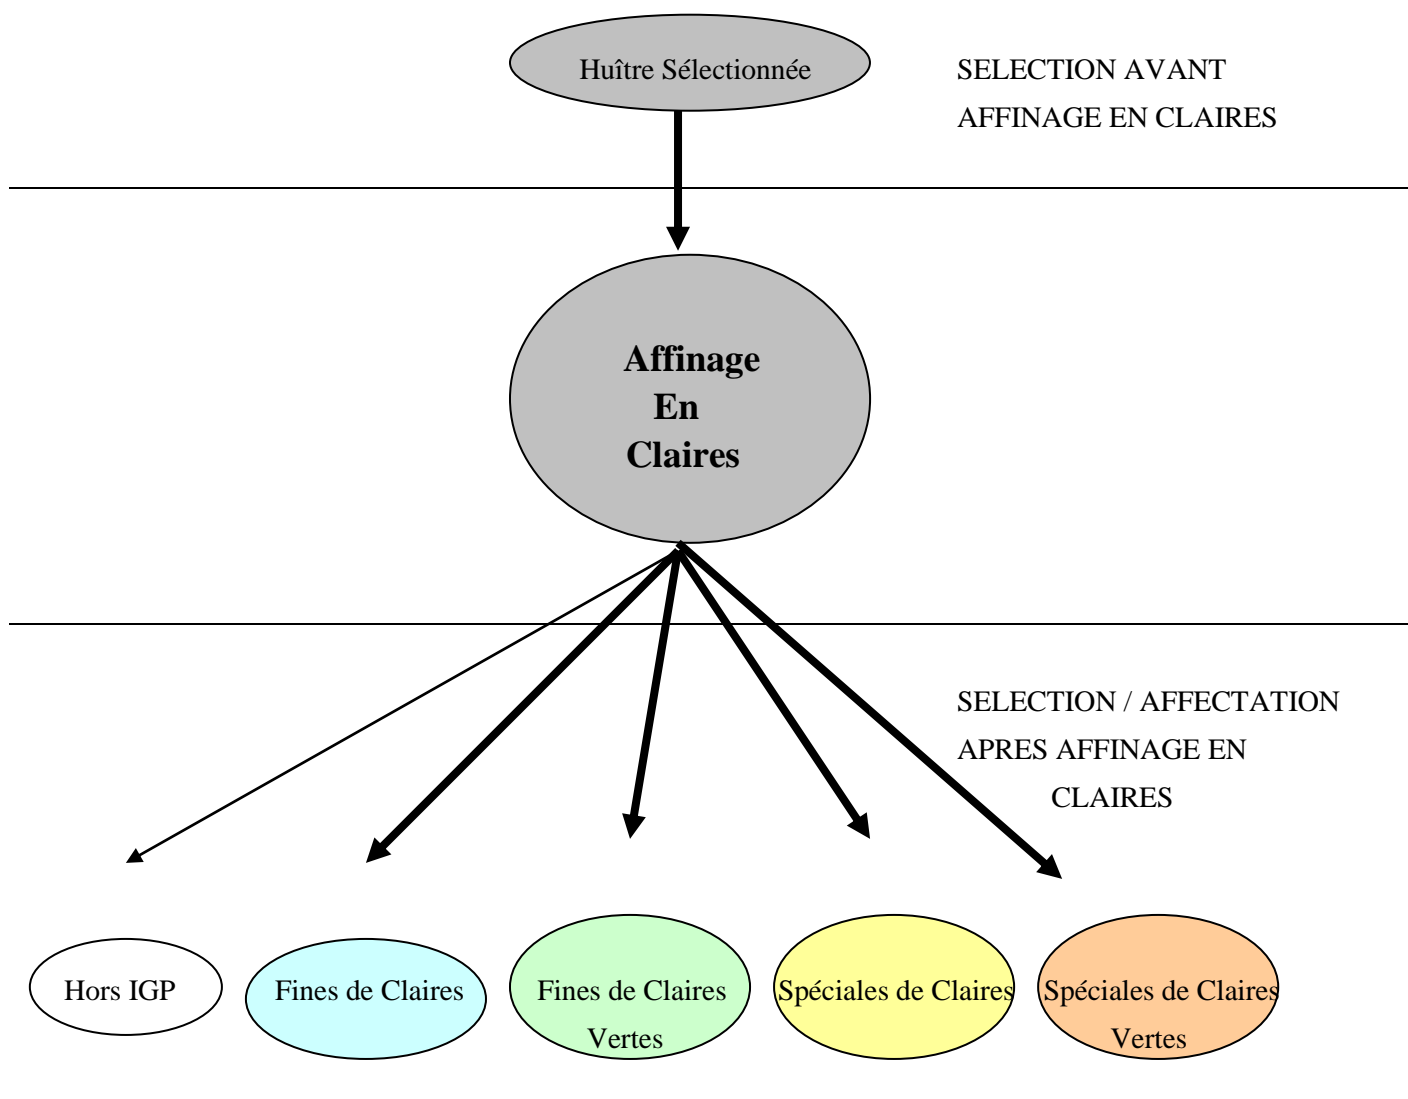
Huître Sélectionnée

SELECTION AVANT AFFINAGE EN CLAIRES

Affinage En Claires

SELECTION / AFFECTATION APRES AFFINAGE EN CLAIRES

Hors IGP

Fines de Claires

Fines de Claires Vertes

Spéciales de Claires

Spéciales de Claires Vertes